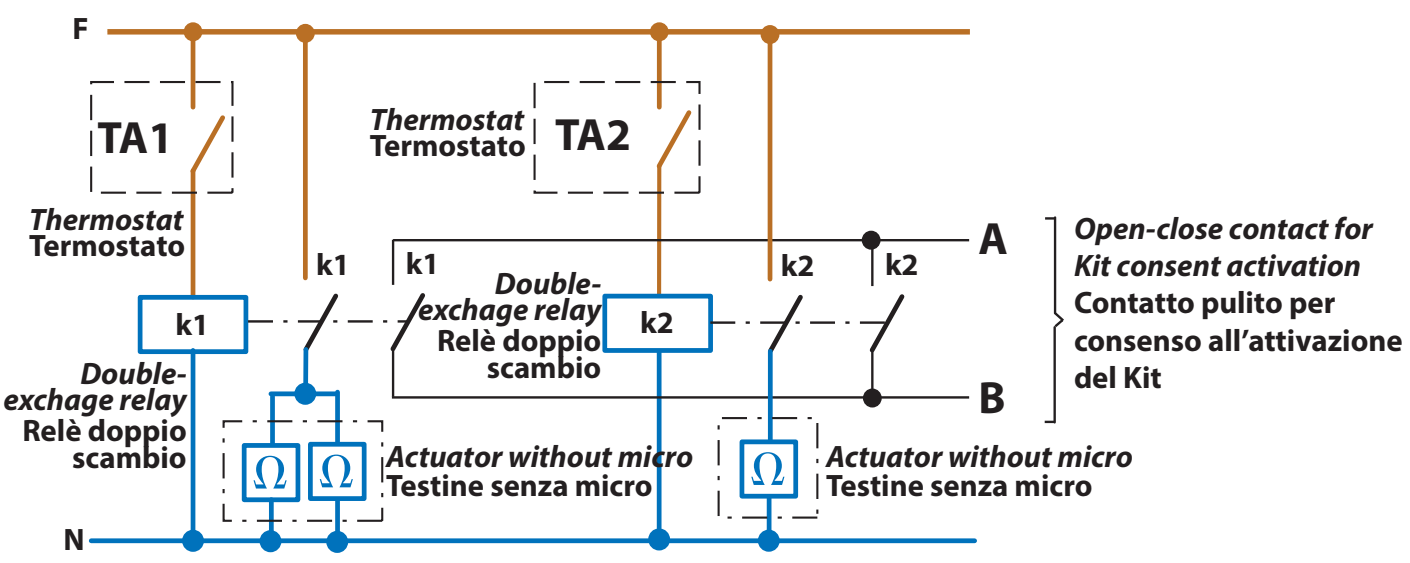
F

TA1

Thermostat
Termostato

TA2

Thermostat
Termostato

k1

k1

k1

Double-exchage relay
Relè doppio scambio

k2

k2

k2

Double-exchage relay
Relè doppio scambio

A

B

Open-close contact for Kit consent activation
Contatto pulito per consenso all'attivazione del Kit

$\Omega$ $\Omega$

Actuator without micro
Testine senza micro

$\Omega$

Actuator without micro
Testine senza micro

N